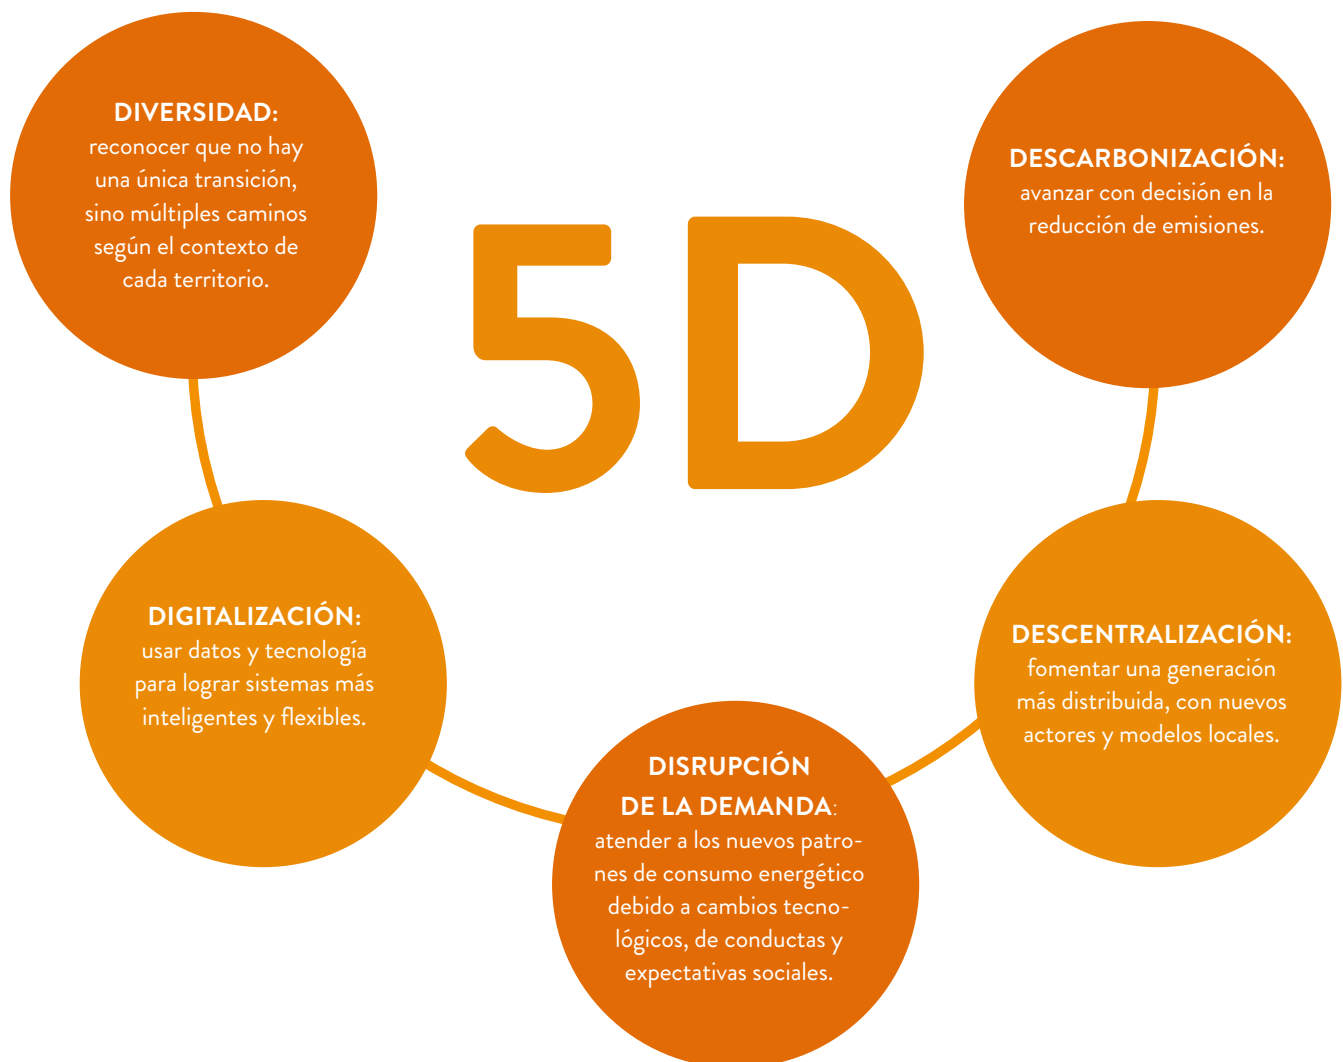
DIVERSIDAD: reconocer que no hay una única transición, sino múltiples caminos según el contexto de cada territorio.

5D

DESCARBONIZACIÓN: avanzar con decisión en la reducción de emisiones.

DIGITALIZACIÓN: usar datos y tecnología para lograr sistemas más inteligentes y flexibles.

DESCENTRALIZACIÓN: fomentar una generación más distribuida, con nuevos actores y modelos locales.

DISRUPCIÓN DE LA DEMANDA: atender a los nuevos patrones de consumo energético debido a cambios tecnológicos, de conductas y expectativas sociales.